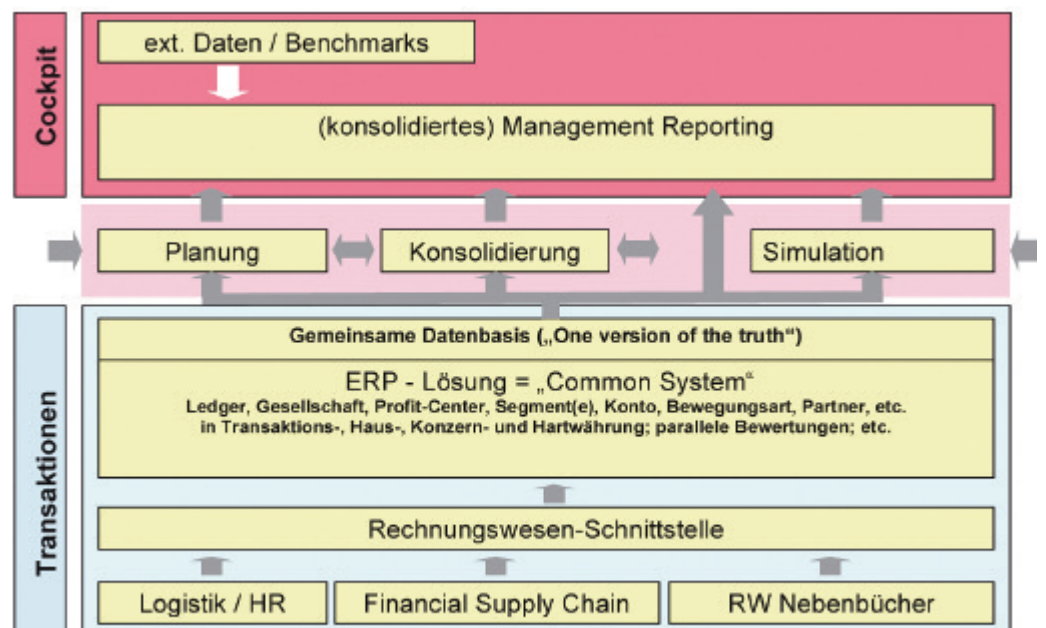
Cockpit

ext. Daten / Benchmarks

(konsolidiertes) Management Reporting

Planung

Konsolidierung

Simulation

Transaktionen

Gemeinsame Datenbasis („One version of the truth“)

ERP - Lösung = „Common System“
Ledger, Gesellschaft, Profit-Center, Segment(e), Konto, Bewegungsart, Partner, etc. in Transaktions-, Haus-, Konzern- und Hartwährung; parallele Bewertungen; etc.

Rechnungswesen-Schnittstelle

Logistik / HR

Financial Supply Chain

RW Nebenbücher